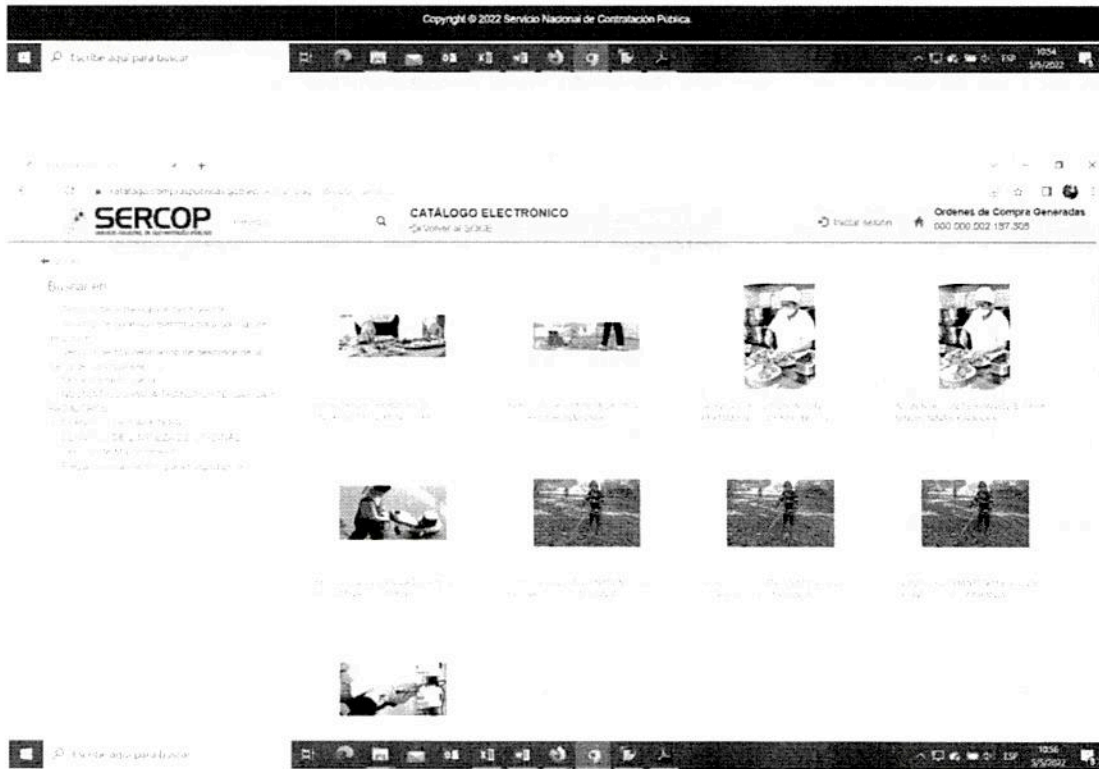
Copyright © 2022 Servicio Nacional de Contratación Publica

Escribe aquí para buscar

10:54
5/5/2022

SERCOP

CATÁLOGO ELECTRÓNICO
Volver al SOCE

Iniciar sesión

Ordenes de Compra Generadas
000 000 002 157 308

Buscar en

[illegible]

Escribe aquí para buscar

10:56
5/5/2022